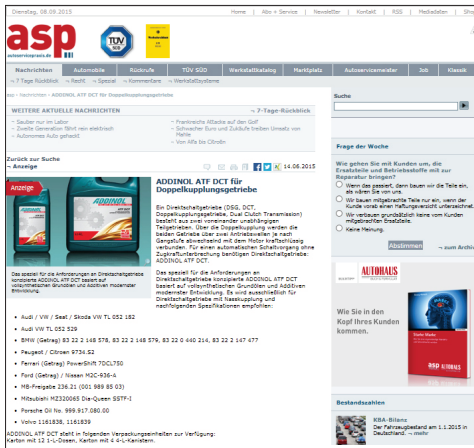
Dienstag, 08.09.2015

Home | Abo + Service | Newsletter | Kontakt | RSS | Mediadaten | Impressum

asp
autoservicepraxis.de

TÜV SÜD

Nachrichten | Automobile | Rückrufe | TÜV SÜD | Werkstattkatalog | Marktplatz | Autoservicemaler | Job | Klassik

7-Tage Rückblick | Recht | Spezial | Kommentare | Werkstattsysteme

Startseite > Nachrichten > ADDINOL ATF DCT für Doppelkupplungsgetriebe

WEITERE AKTUELLE NACHRICHTEN

7-Tage-Rückblick

Sauber nur im Labor
Zweite Generation Strit rein elektrisch
Autonomes Auto gefeiert

Frankreichs Attacke auf den Golf
Schwacher Euro und Zukäufe treiben Umsatz von Mahle
Von Alfa bis Citroën

Zurück zur Suche
Anzeige

14.06.2015

Anzeige

ADDINOL ATF DCT für Doppelkupplungsgetriebe

Ein Direktschaltgetriebe (DSG, DCT, Doppelkupplungsgetriebe, Dual Clutch Transmission) besteht aus zwei voneinander unabhängigen Teilgetrieben. Über die Doppelkupplung werden die beiden Getriebe über zwei Antriebswellen je nach Gangstufe abwechselnd mit dem Motor kraftschlüssig verbunden. Für einen automatischen Schaltvorgang ohne Zugkraftunterbrechung benötigen Direktschaltgetriebe: ADDINOL ATF DCT

Das speziell für die Anforderungen an Direktschaltgetriebe konzipierte ADDINOL ATF DCT basiert auf vollsynthetischen Grundölen und Additiven modernster Entwicklung. Es wird ausschließlich für Direktschaltgetriebe mit Nasskupplung und nachfolgenden Spezifikationen empfohlen:

Das speziell für die Anforderungen an Direktschaltgetriebe konzipierte ADDINOL ATF DCT basiert auf vollsynthetischen Grundölen und Additiven modernster Entwicklung.

Audi / VW / Seat / Skoda VW TL 052 182
Audi VW TL 052 529
BMW (Getrag) 83 22 2 148 578, 83 22 2 148 579, 83 22 0 440 214, 83 22 2 147 477
Peugeot / Citroen 9734.S2
Ferrari (Getrag) PowerShift 7DCL750
Ford (Getrag) / Nissan M2C-936-A
MB-Freigabe 236.21 (001 989 85 03)
Mitsubishi MZ320065 Dia-Queen SSTF-I
Porsche Oil No. 999.917.080.00
Volvo 1161838, 1161839

ADDINOL ATF DCT steht in folgenden Verpackungseinheiten zur Verfügung:
Karton mit 12 1-L-Dosen, Karton mit 4 4-L-Kanistern.

Suche

Frage der Woche

Wie gehen Sie mit Kunden um, die Ersatzteile und Betriebsstoffe mit zur Reparatur bringen?

Wenn das passiert, dann bauen wir die Teile ein, als wären Sie von uns.
Wir bauen mitgebrachte Teile nur ein, wenn der Kunde vorab einen Haftungsverzicht unterzeichnet.
Wir verbauen grundsätzlich keine vom Kunden mitgebrachten Ersatzteile.
Keine Meinung.

Abstimmen | zum Archiv

AUTOHAUS

Wie Sie in den Kopf Ihres Kunden kommen.

asp autoservicepraxis.de

Bestandsaufahme

KBA-Bilanz
Der Fahrzeugbestand am 1.1.2015 in Deutschland. mehr